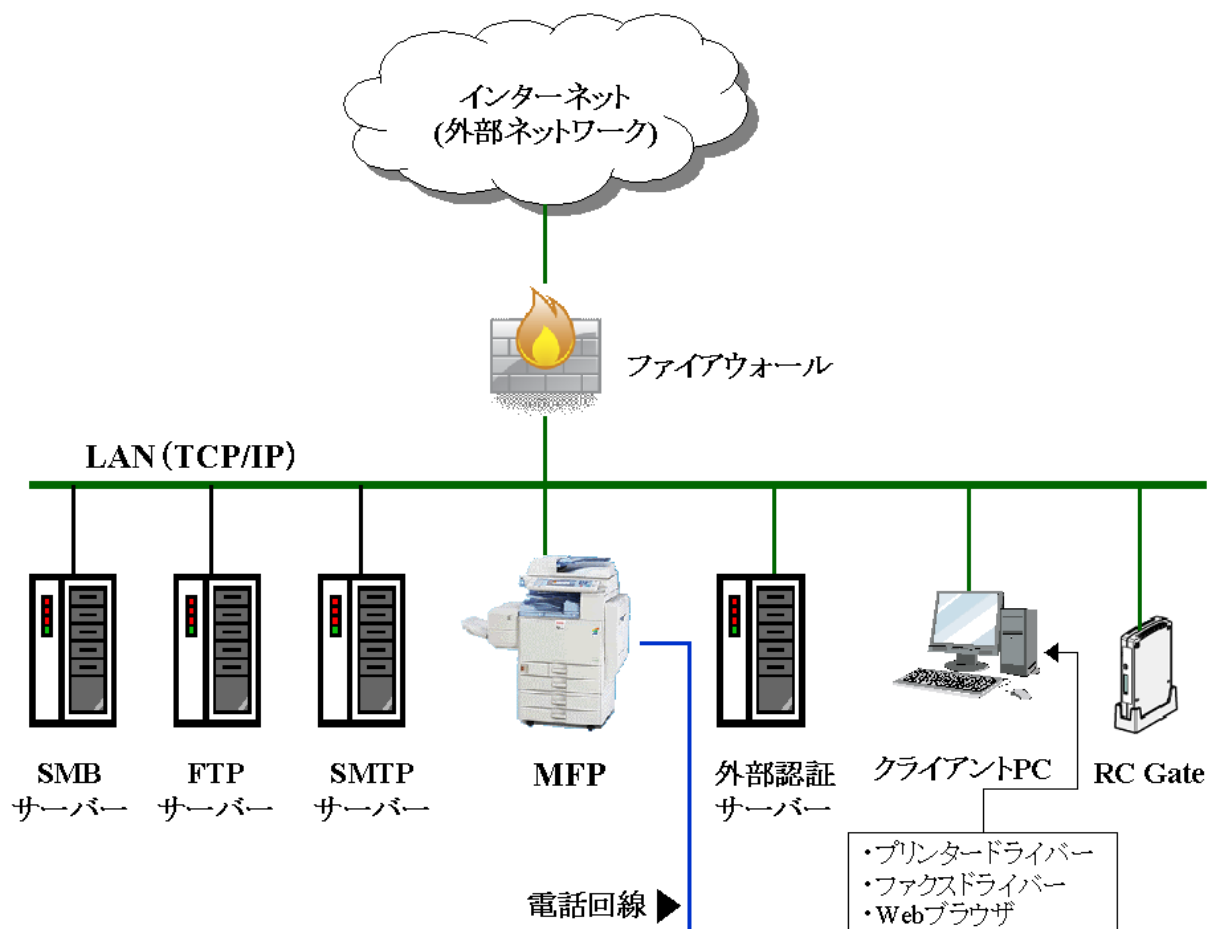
インターネット
(外部ネットワーク)

ファイアウォール

LAN（TCP/IP）

SMB
サーバー

FTP
サーバー

SMTP
サーバー

MFP

外部認証
サーバー

クライアントPC

RC Gate

・プリンタードライバー
・ファクスドライバー
・Webブラウザ

電話回線